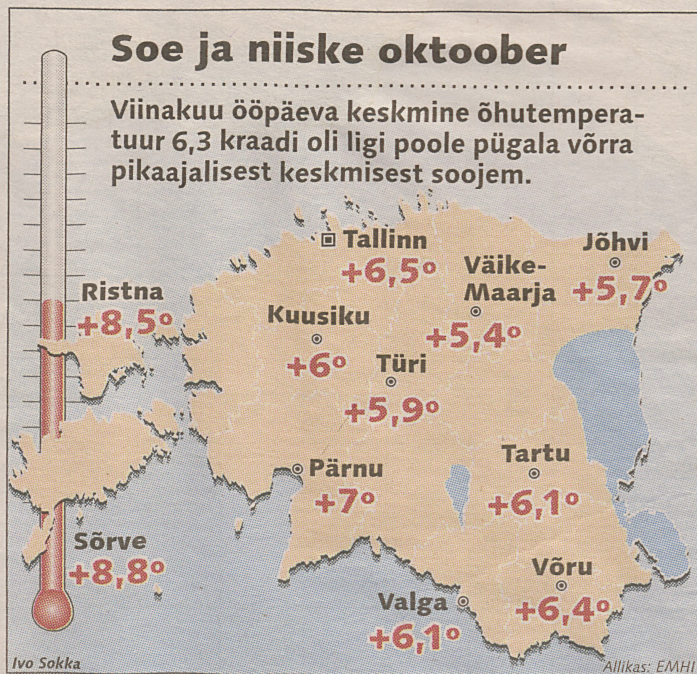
Soe ja niiske oktoober

Viinakuu ööpäeva keskmine õhutemperatuur 6,3 kraadi oli ligi poole pügala võrra pikaajalisest keskmisest soojem.

Tallinn
+6,5°

Jõhvi
+5,7°

Väike-Maarja
+5,4°

Ristna
+8,5°

Kuusiku
+6°

Türi
+5,9°

Pärnu
+7°

Tartu
+6,1°

Sõrve
+8,8°

Võru
+6,4°

Valga
+6,1°

Ivo Sokka

Allikas: EMHI